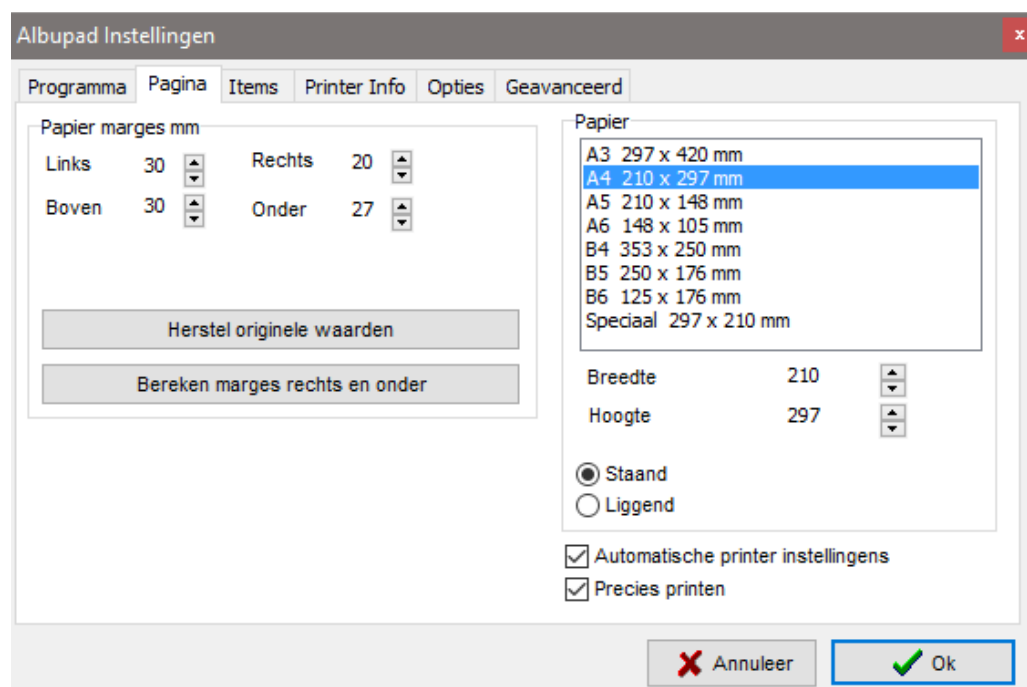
Albupad Instellingen

x

Programma | Pagina | Items | Printer Info | Opties | Geavanceerd

Papier marges mm

Links 30

Rechts 20

Boven 30

Onder 27

Herstel originele waarden

Bereken marges rechts en onder

Papier

A3 297 x 420 mm
A4 210 x 297 mm
A5 210 x 148 mm
A6 148 x 105 mm
B4 353 x 250 mm
B5 250 x 176 mm
B6 125 x 176 mm
Speciaal 297 x 210 mm

Breedte 210

Hoogte 297

Staand

Liggend

Automatische printer instellingens

Precies printen

Annuleer

Ok